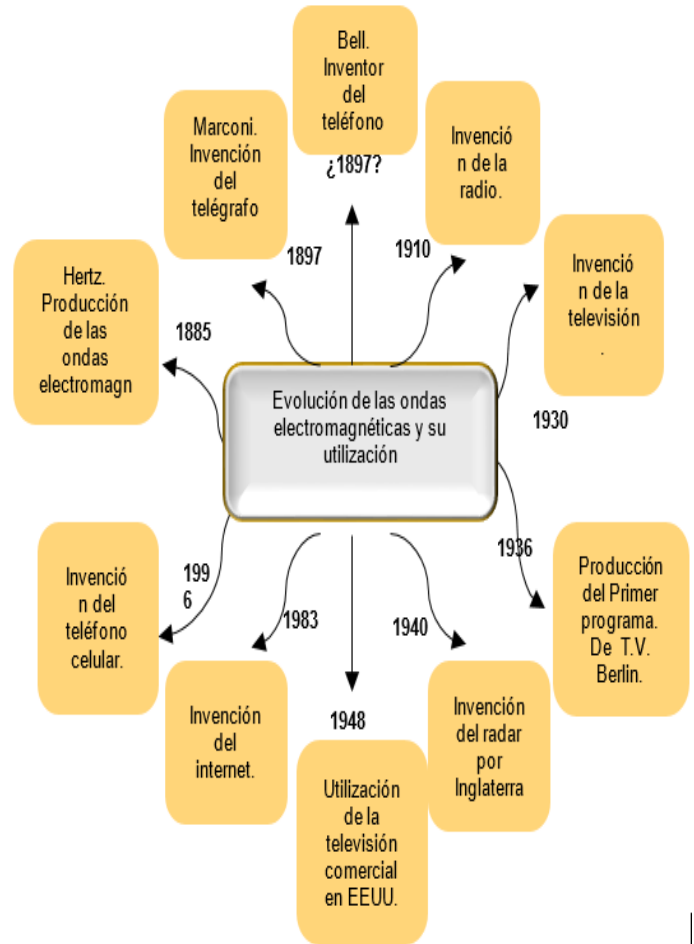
Evolución de las ondas electromagnéticas y su utilización

Bell. Inventor del teléfono ¿1897?

Marconi. Invención del telégrafo

1897

Invenció n de la radio.

1910

Hertz. Producción de las ondas electromagn

1885

Invenció n de la televisión .

1930

Producción del Primer programa. De T.V. Berlin.

1936

Invenció n del teléfono celular.

199 6

Invención del internet.

1983

1948

Utilización de la televisión comercial en EEUU.

1940

Invención del radar por Inglaterra